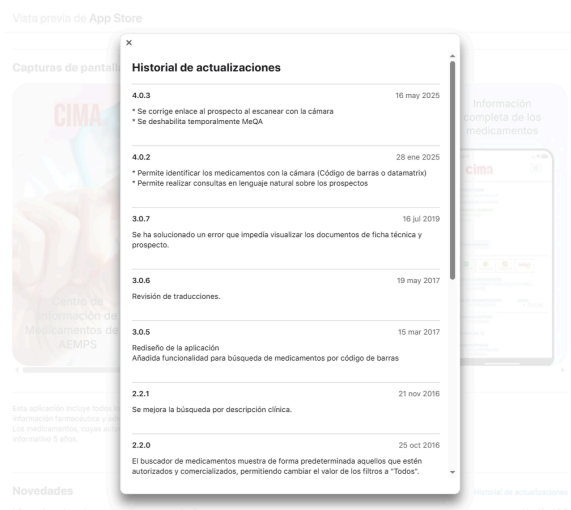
Vista previa de App Store

Capturas de pantalla

CIMA

Centro de Información de Medicamentos de la AEMPS

Información completa de los medicamentos

cima

Esta aplicación incluye todo el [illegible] información farmacéutica y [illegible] Los medicamentos, cuyas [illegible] informativo 5 años.

Novedades

Historial de actualizaciones

×

Historial de actualizaciones

4.0.3
16 may 2025
* Se corrige enlace al prospecto al escanear con la cámara
* Se deshabilita temporalmente MeQA

4.0.2
28 ene 2025
* Permite identificar los medicamentos con la cámara (Código de barras o datamatrix)
* Permite realizar consultas en lenguaje natural sobre los prospectos

3.0.7
16 jul 2019
Se ha solucionado un error que impedía visualizar los documentos de ficha técnica y prospecto.

3.0.6
19 may 2017
Revisión de traducciones.

3.0.5
15 mar 2017
Rediseño de la aplicación
Añadida funcionalidad para búsqueda de medicamentos por código de barras

2.2.1
21 nov 2016
Se mejora la búsqueda por descripción clínica.

2.2.0
25 oct 2016
El buscador de medicamentos muestra de forma predeterminada aquellos que estén autorizados y comercializados, permitiendo cambiar el valor de los filtros a "Todos".